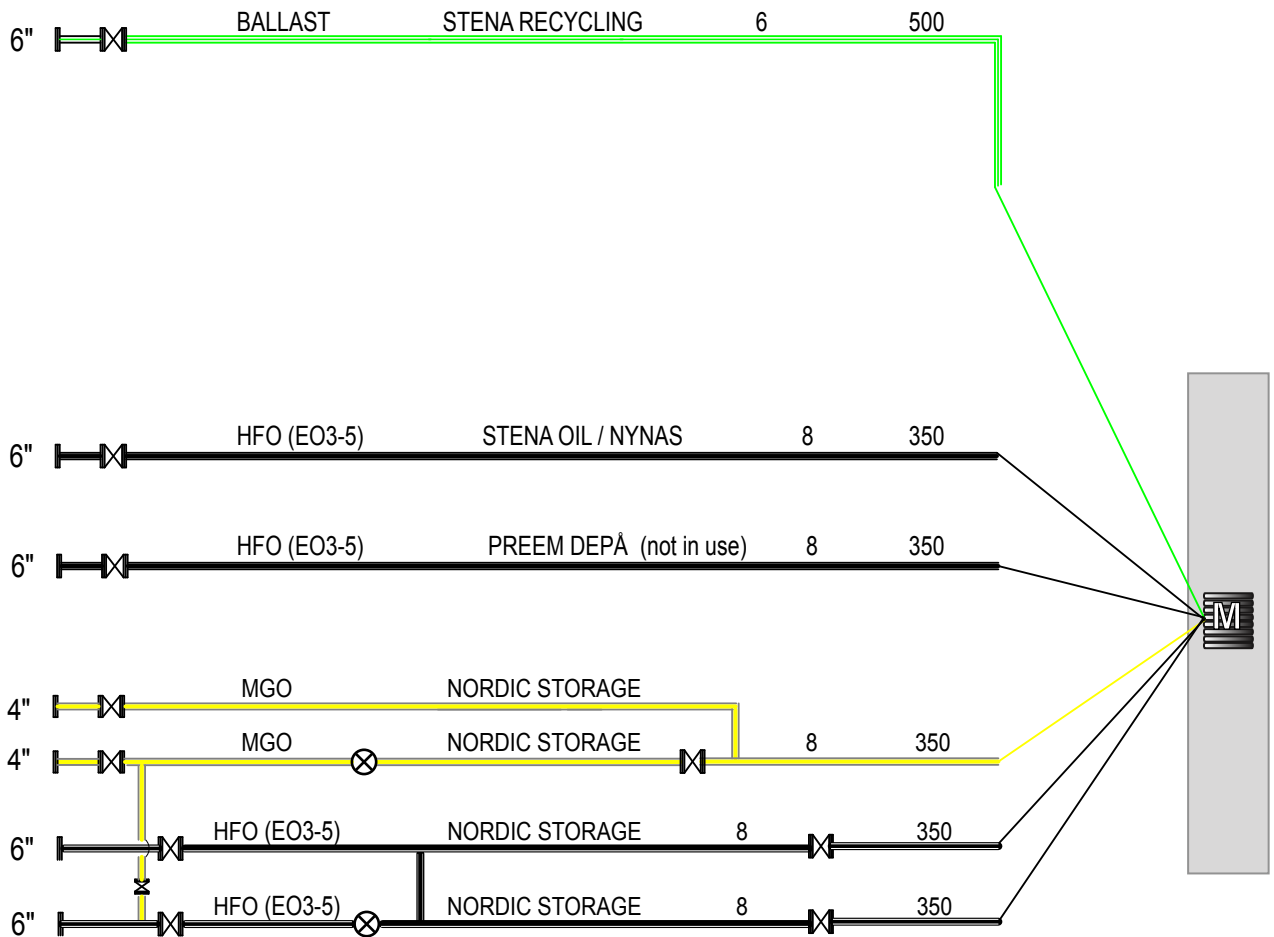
6" BALLAST STENA RECYCLING 6 500

6" HFO (EO3-5) STENA OIL / NYNAS 8 350

6" HFO (EO3-5) PREEM DEPÅ (not in use) 8 350

4" MGO NORDIC STORAGE

4" MGO NORDIC STORAGE 8 350

6" HFO (EO3-5) NORDIC STORAGE 8 350

6" HFO (EO3-5) NORDIC STORAGE 8 350

M